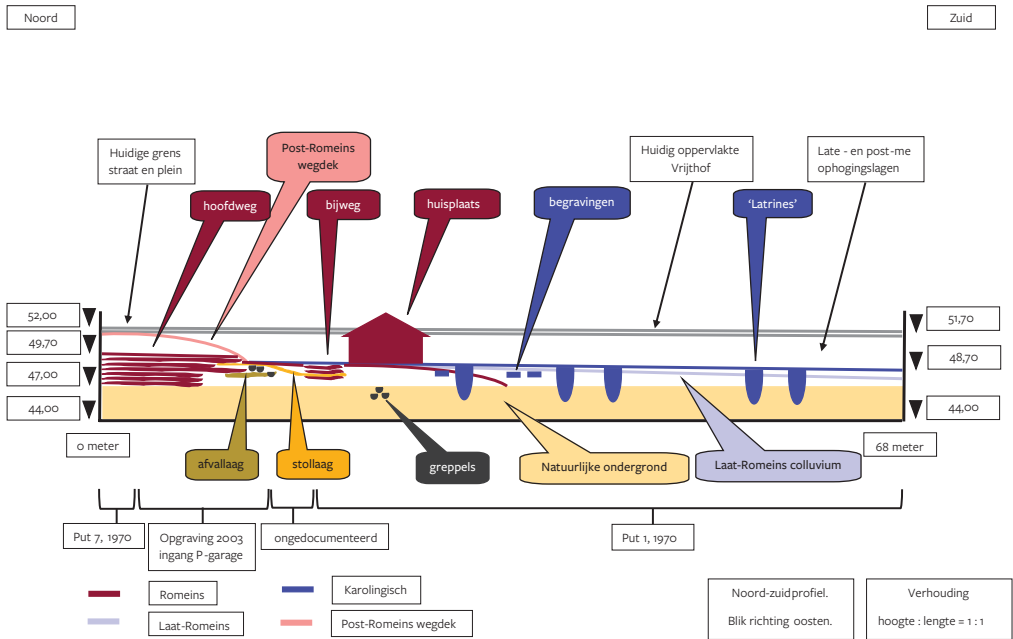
Noord

Zuid

Huidige grens straat en plein

Post-Romeins wegdek

hoofdweg

bijweg

huisplaats

begravingen

Huidig oppervlakte Vrijthof

'Latrines'

Late - en post-me ophogingslagen

52,00

49,70

47,00

44,00

51,70

48,70

44,00

0 meter

68 meter

afvallaag

stollaag

greppels

Natuurlijke ondergrond

Laat-Romeins colluvium

Put 7, 1970

Opgraving 2003 ingang P-garage

ongedocumenteerd

Put 1, 1970

Romeins

Laat-Romeins

Karolingisch

Post-Romeins wegdek

Noord-zuidprofiel.

Blik richting oosten.

Verhouding

hoogte : lengte = 1 : 1